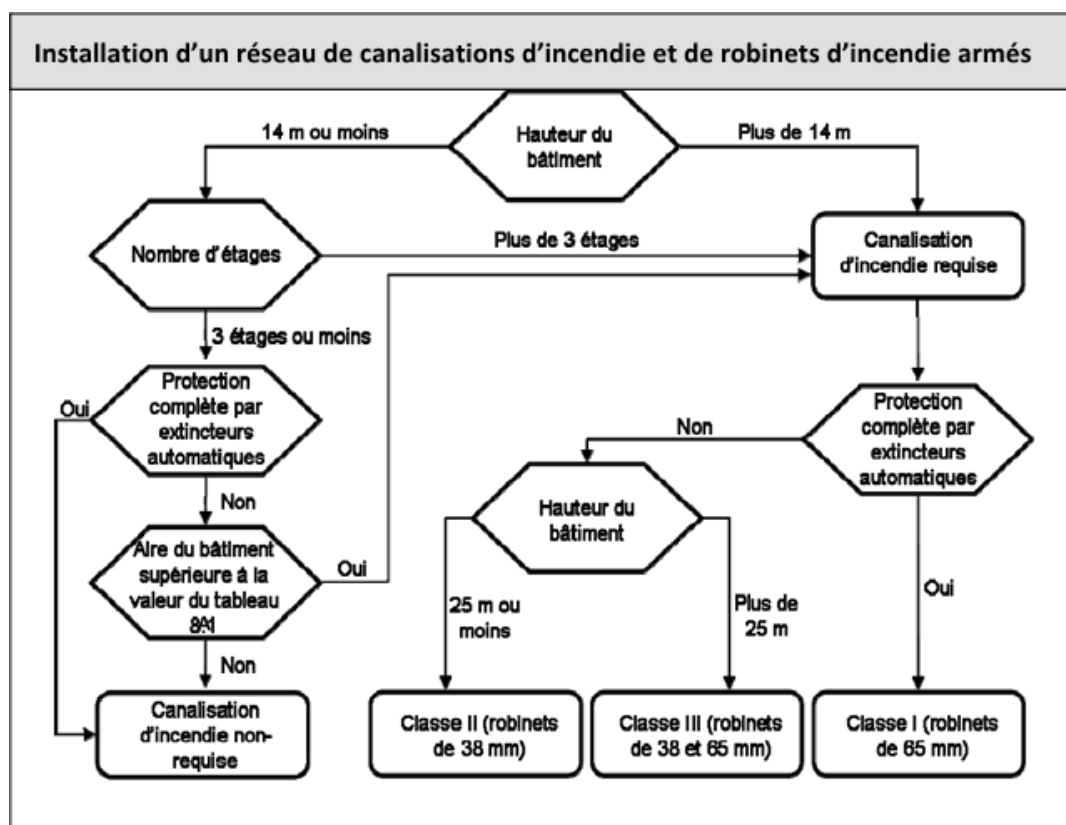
Installation d'un réseau de canalisations d'incendie et de robinets d'incendie armés

Hauteur du bâtiment

14 m ou moins

Plus de 14 m

Nombre d'étages

Plus de 3 étages

Canalisation d'incendie requise

3 étages ou moins

Protection complète par extincteurs automatiques

Oui

Non

Aire du bâtiment supérieure à la valeur du tableau 8A1

Oui

Non

Canalisation d'incendie non-requise

Protection complète par extincteurs automatiques

Non

Hauteur du bâtiment

25 m ou moins

Plus de 25 m

Oui

Classe II (robinets de 38 mm)

Classe III (robinets de 38 et 65 mm)

Classe I (robinets de 65 mm)